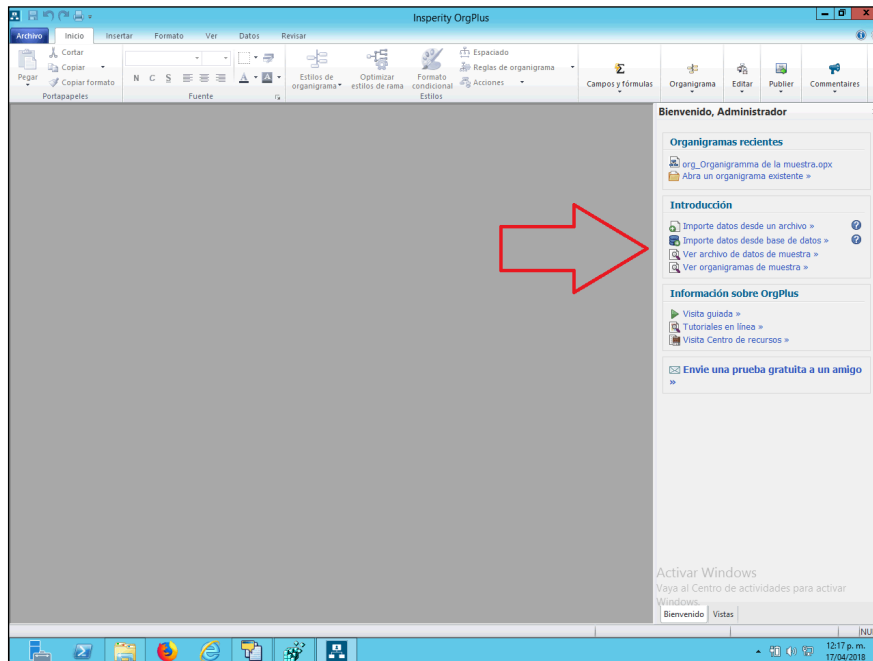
Insperity OrgPlus

Archivo | Inicio | Insertar | Formato | Ver | Datos | Revisar

Pegar | Cortar | Copiar | Copiar formato
Portapapeles

N C S
Fuente

Estilos de organigrama | Optimizar estilos de rama | Formato condicional | Espaciado | Reglas de organigrama | Acciones
Estilos

Campos y fórmulas | Organigrama | Editar | Publicar | Commentaires

Bienvenido, Administrador

Organigramas recientes
org_Organigramma de la muestra.opx
Abra un organigrama existente »

Introducción
Importe datos desde un archivo »
Importe datos desde base de datos »
Ver archivo de datos de muestra »
Ver organigramas de muestra »

Información sobre OrgPlus
Visita guiada »
Tutoriales en línea »
Visita Centro de recursos »

Envíe una prueba gratuita a un amigo »

Activar Windows
Vaya al Centro de actividades para activar Windows.

Bienvenido | Vistas

NU

12:17 p. m.
17/04/2018